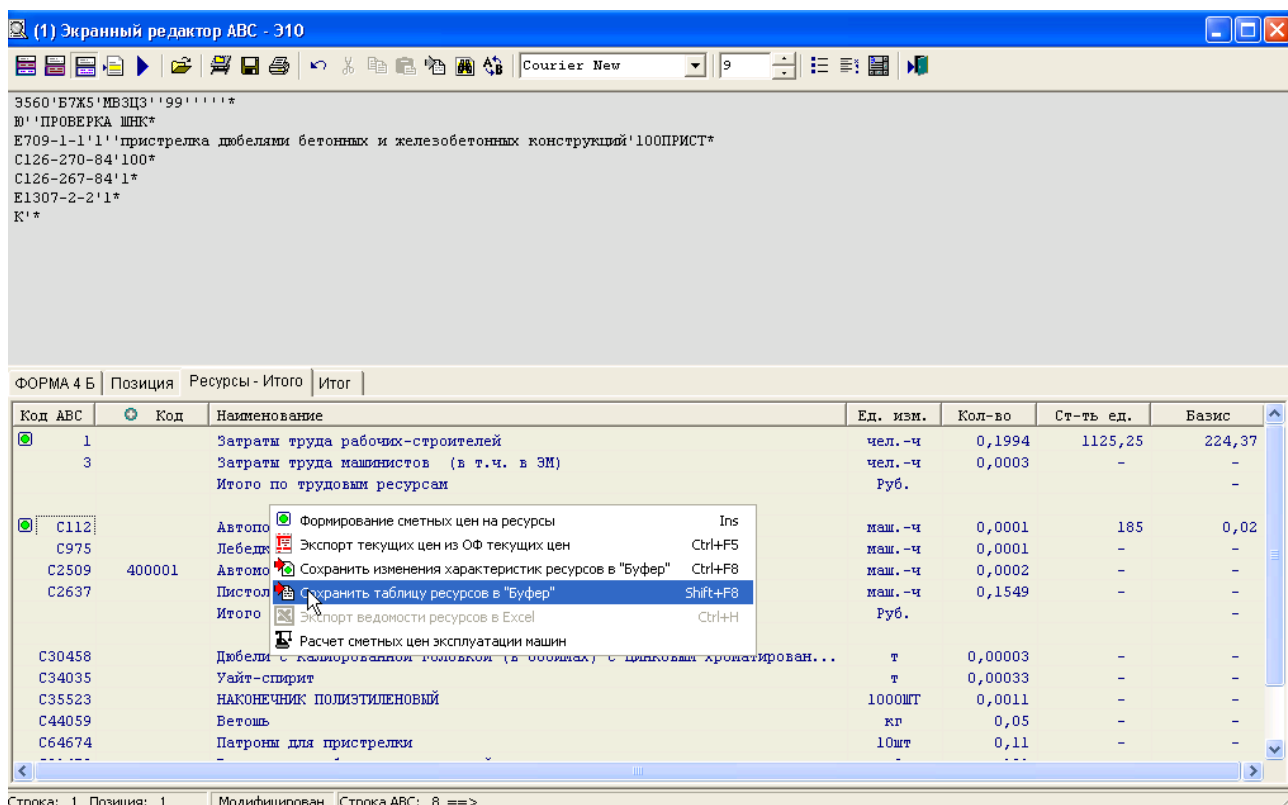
(1) Экранный редактор АВС - Э10

Courier New 9

Э560'Б7Ж5'МВЗЦЗ''99'''''*
Ю''ПРОВЕРКА ШНК*
Е709-1-1'1''пристрелка дюбелями бетонных и железобетонных конструкций'100ПРИСТ*
С126-270-84'100*
С126-267-84'1*
Е1307-2-2'1*
К'*

ФОРМА 4 Б | Позиция | Ресурсы - Итого | Итог

| Код АВС | Код | Наименование | Ед. изм. | Кол-во | Ст-ть ед. | Базис |
|---|---|---|---|---|---|---|
| 1 | | Затраты труда рабочих-строителей | чел.-ч | 0,1994 | 1125,25 | 224,37 |
| 3 | | Затраты труда машинистов (в т.ч. в ЭМ) | чел.-ч | 0,0003 | - | - |
| | | Итого по трудовым ресурсам | Руб. | | | - |
| С112 | | Автопо | маш.-ч | 0,0001 | 185 | 0,02 |
| С975 | | Лебедк | маш.-ч | 0,0001 | - | - |
| С2509 | 400001 | Автомо | маш.-ч | 0,0002 | - | - |
| С2637 | | Пистол | маш.-ч | 0,1549 | - | - |
| | | Итого | Руб. | | | - |
| С30458 | | Дюбели с калиброванной головкой (в обоймах) с цинковым хроматирован... | т | 0,00003 | - | - |
| С34035 | | Уайт-спирит | т | 0,00033 | - | - |
| С35523 | | НАКОНЕЧНИК ПОЛИЭТИЛЕНОВЫЙ | 1000ШТ | 0,0011 | - | - |
| С44059 | | Ветошь | кг | 0,05 | - | - |
| С64674 | | Патроны для пристрелки | 10шт | 0,11 | - | - |

Формирование сметных цен на ресурсы Ins
Экспорт текущих цен из ОФ текущих цен Ctrl+F5
Сохранить изменения характеристик ресурсов в "Буфер" Ctrl+F8
Сохранить таблицу ресурсов в "Буфер" Shift+F8
Экспорт ведомости ресурсов в Excel Ctrl+H
Расчет сметных цен эксплуатации машин

Строка: 1 Позиция: 1 | Модифицирован | Строка АВС: 8 ==>